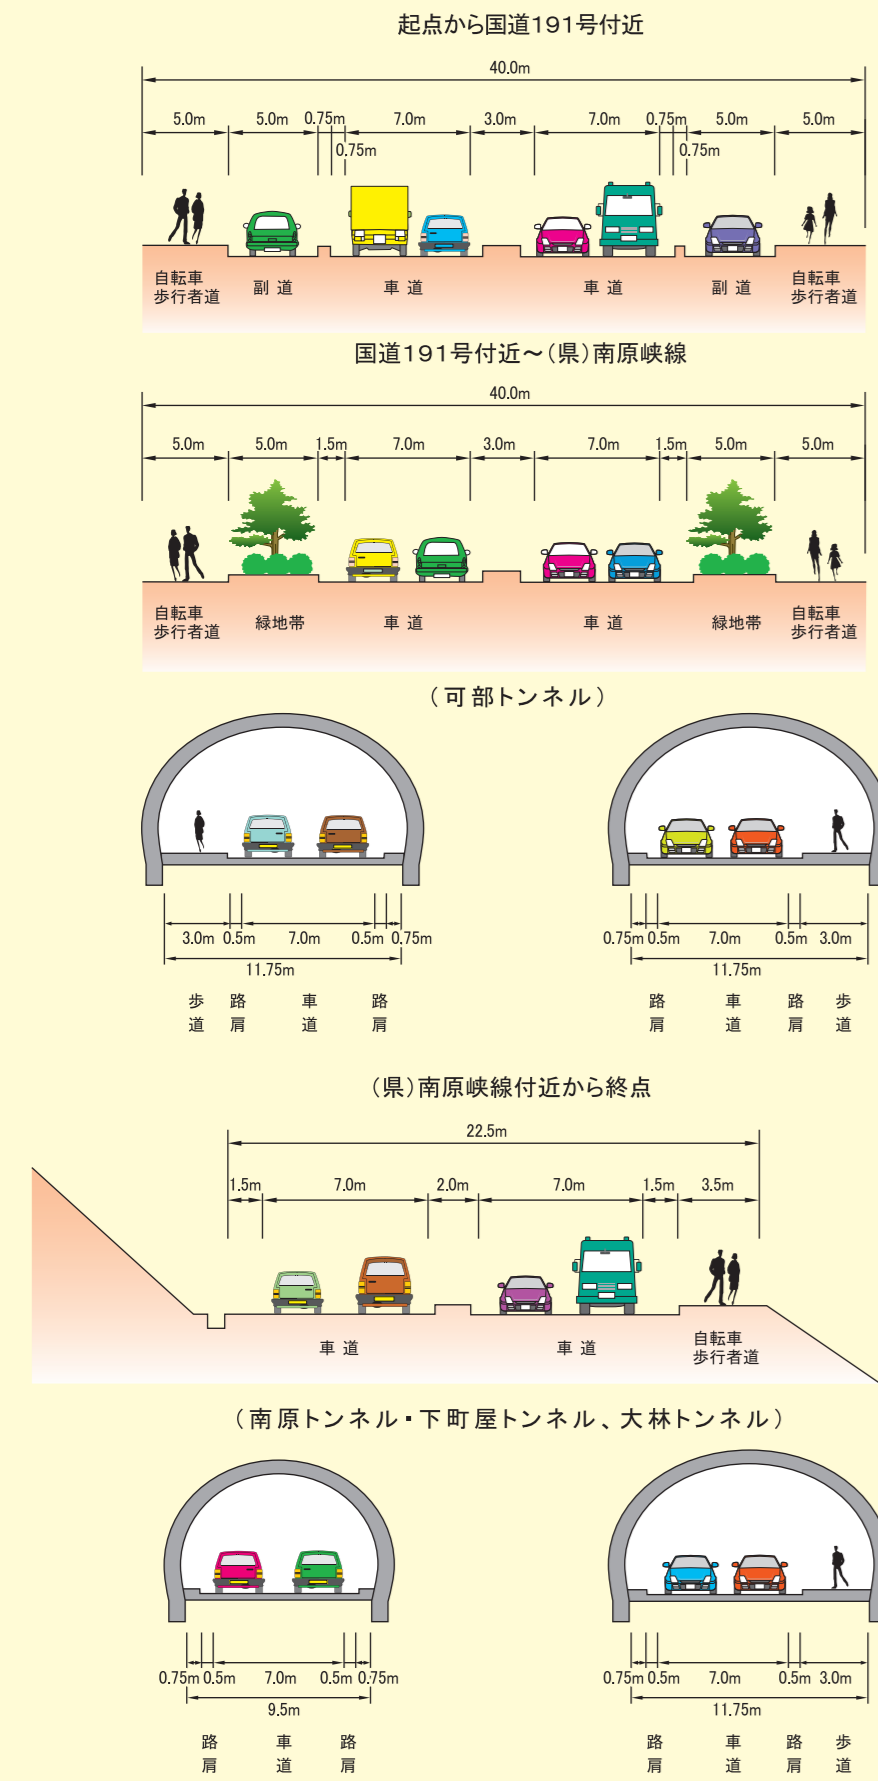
起点から国道191号付近

40.0m

5.0m 5.0m 0.75m 7.0m 3.0m 7.0m 0.75m 5.0m 5.0m
0.75m 0.75m

自転車歩行者道 副道 車道 車道 副道 自転車歩行者道

国道191号付近～(県)南原峡線

40.0m

5.0m 5.0m 1.5m 7.0m 3.0m 7.0m 1.5m 5.0m 5.0m

自転車歩行者道 緑地帯 車道 車道 緑地帯 自転車歩行者道

(可部トンネル)

3.0m 0.5m 7.0m 0.5m 0.75m
11.75m

歩道 路肩 車道 路肩

0.75m 0.5m 7.0m 0.5m 3.0m
11.75m

路肩 車道 路肩 歩道

(県)南原峡線付近から終点

22.5m

1.5m 7.0m 2.0m 7.0m 1.5m 3.5m

車道 車道 自転車歩行者道

(南原トンネル・下町屋トンネル、大林トンネル)

0.75m 0.5m 7.0m 0.5m 0.75m
9.5m

路肩 車道 路肩

0.75m 0.5m 7.0m 0.5m 3.0m
11.75m

路肩 車道 路肩 歩道